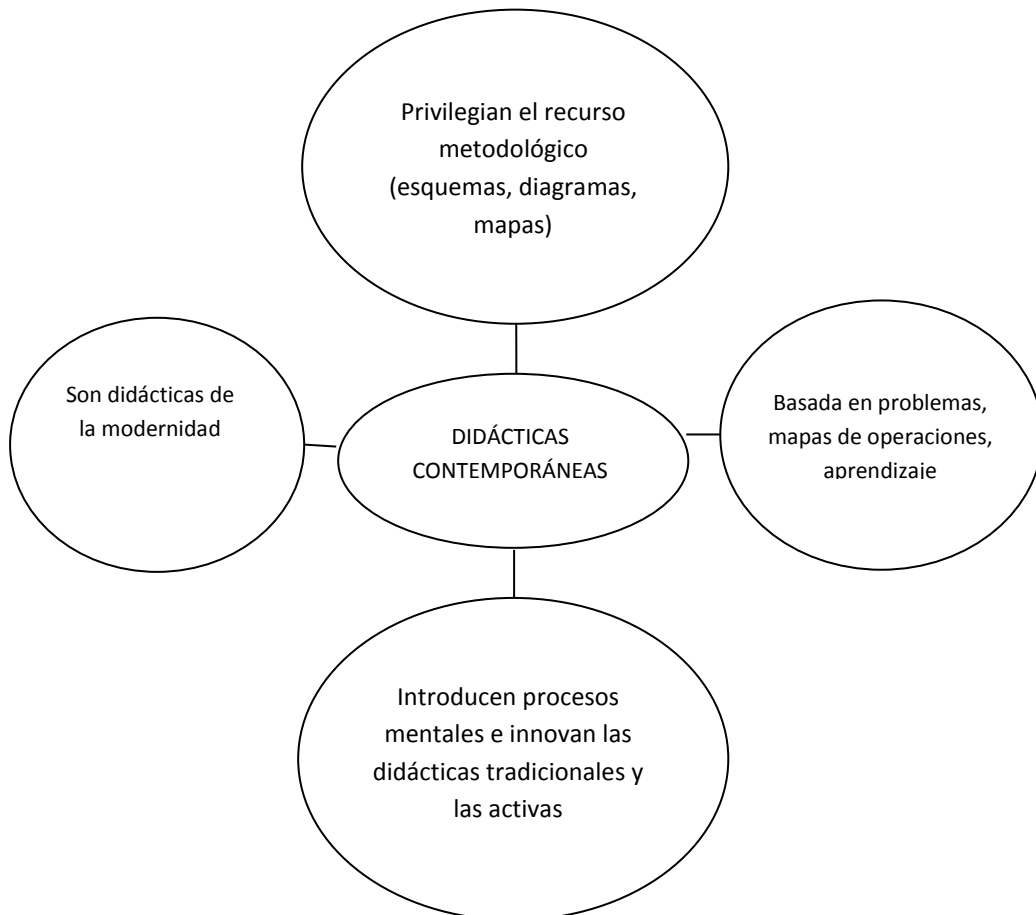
Privilegian el recurso metodológico (esquemas, diagramas, mapas)

Son didácticas de la modernidad

DIDÁCTICAS CONTEMPORÁNEAS

Basada en problemas, mapas de operaciones, aprendizaje

Introducen procesos mentales e innovan las didácticas tradicionales y las activas